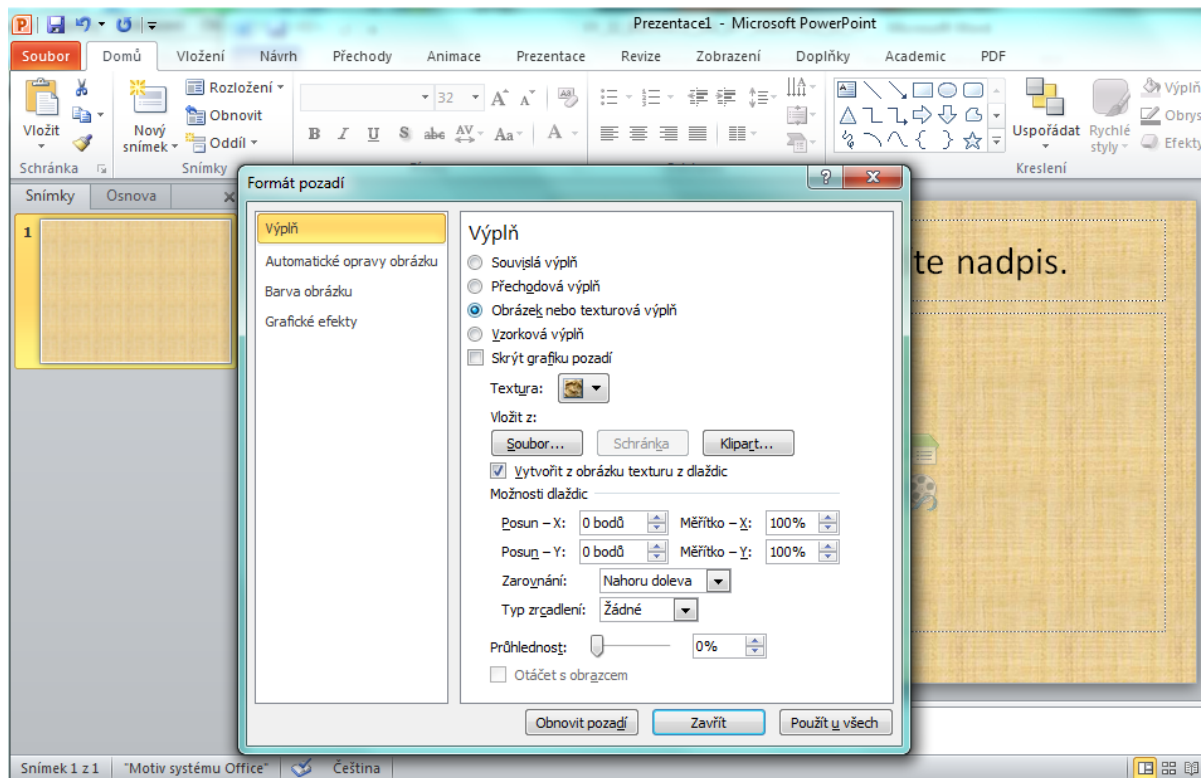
Prezentace1 - Microsoft PowerPoint

Soubor | Domů | Vložení | Návrh | Přechody | Animace | Prezentace | Revize | Zobrazení | Doplňky | Academic | PDF

Vložit
Schránka
Nový snímek
Rozložení
Obnovit
Oddíl
Snímky
32
B I U S abc AV Aa A
Uspořádat
Rychlé styly
Výplň
Obrys
Efekty
Kreslení

Snímky | Osnova

1

Formát pozadí

Výplň
Automatické opravy obrázku
Barva obrázku
Grafické efekty

Výplň
Souvislá výplň
Přechodová výplň
Obrázek nebo texturová výplň
Vzorková výplň
Skrýt grafiku pozadí
Textura:
Vložit z:
Soubor... | Schránka | Klipart...
Vytvořit z obrázku texturu z dlaždic
Možnosti dlaždic
Posun – X: 0 bodů | Měřítko – X: 100%
Posun – Y: 0 bodů | Měřítko – Y: 100%
Zarovnání: Nahoru doleva
Typ zrcadlení: Žádné
Průhlednost: 0%
Otáčet s obrazcem

Obnovit pozadí | Zavřít | Použít u všech

te nadpis.

Snímek 1 z 1 | "Motiv systému Office" | Čeština